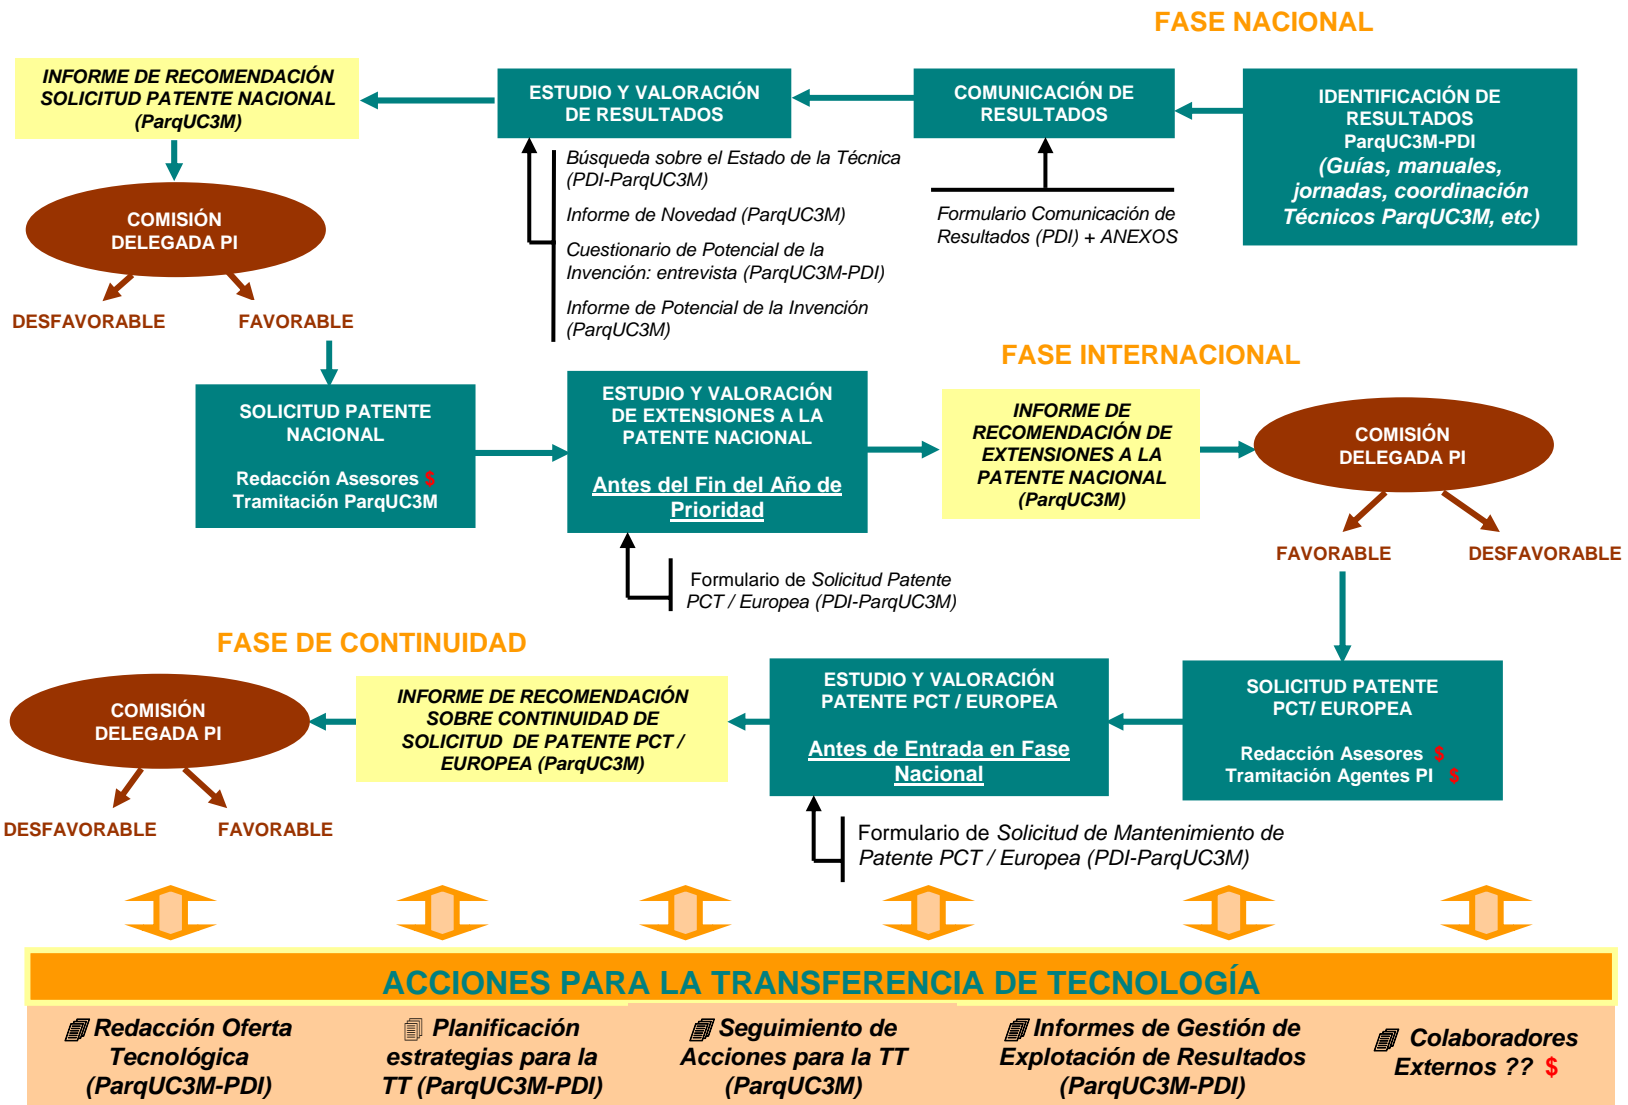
FASE NACIONAL

INFORME DE RECOMENDACIÓN SOLICITUD PATENTE NACIONAL (ParqUC3M)

ESTUDIO Y VALORACIÓN DE RESULTADOS

COMUNICACIÓN DE RESULTADOS

IDENTIFICACIÓN DE RESULTADOS ParqUC3M-PDI (Guías, manuales, jornadas, coordinación Técnicos ParqUC3M, etc)

Búsqueda sobre el Estado de la Técnica (PDI-ParqUC3M)

Informe de Novedad (ParqUC3M)

Cuestionario de Potencial de la Invención: entrevista (ParqUC3M-PDI)

Informe de Potencial de la Invención (ParqUC3M)

Formulario Comunicación de Resultados (PDI) + ANEXOS

COMISIÓN DELEGADA PI

DESFAVORABLE

FAVORABLE

FASE INTERNACIONAL

SOLICITUD PATENTE NACIONAL

Redacción Asesores $
Tramitación ParqUC3M

ESTUDIO Y VALORACIÓN DE EXTENSIONES A LA PATENTE NACIONAL

Antes del Fin del Año de Prioridad

INFORME DE RECOMENDACIÓN DE EXTENSIONES A LA PATENTE NACIONAL (ParqUC3M)

COMISIÓN DELEGADA PI

FAVORABLE

DESFAVORABLE

Formulario de Solicitud Patente PCT / Europea (PDI-ParqUC3M)

FASE DE CONTINUIDAD

COMISIÓN DELEGADA PI

INFORME DE RECOMENDACIÓN SOBRE CONTINUIDAD DE SOLICITUD DE PATENTE PCT / EUROPEA (ParqUC3M)

ESTUDIO Y VALORACIÓN PATENTE PCT / EUROPEA

Antes de Entrada en Fase Nacional

SOLICITUD PATENTE PCT/ EUROPEA

Redacción Asesores $
Tramitación Agentes PI $

DESFAVORABLE

FAVORABLE

Formulario de Solicitud de Mantenimiento de Patente PCT / Europea (PDI-ParqUC3M)

ACCIONES PARA LA TRANSFERENCIA DE TECNOLOGÍA

Redacción Oferta Tecnológica (ParqUC3M-PDI)

Planificación estrategias para la TT (ParqUC3M-PDI)

Seguimiento de Acciones para la TT (ParqUC3M)

Informes de Gestión de Explotación de Resultados (ParqUC3M-PDI)

Colaboradores Externos ?? $